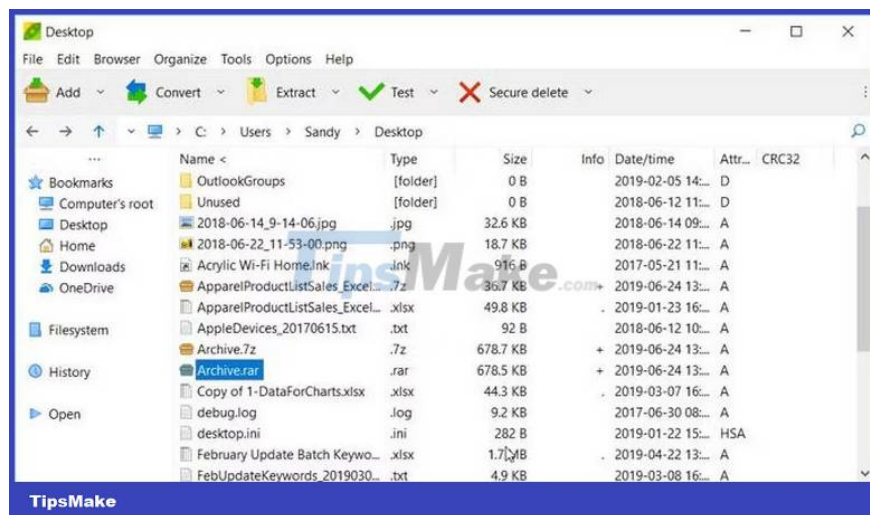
Desktop

File Edit Browser Organize Tools Options Help

Add Convert Extract Test Secure delete

C: > Users > Sandy > Desktop

...

Bookmarks
Computer's root
Desktop
Home
Downloads
OneDrive

Filesystem

History

Open

| Name < | Type | Size | Info | Date/time | Attr... | CRC32 |
|---|---|---|---|---|---|---|
| OutlookGroups | [folder] | 0 B | | 2019-02-05 14:... | D | |
| Unused | [folder] | 0 B | | 2018-06-12 11:... | D | |
| 2018-06-14_9-14-06.jpg | .jpg | 32.6 KB | | 2018-06-14 09:... | A | |
| 2018-06-22_11-53-00.png | .png | 18.7 KB | | 2018-06-22 11:... | A | |
| Acrylic Wi-Fi Home.lnk | .lnk | 916 B | | 2017-05-21 11:... | A | |
| ApparelProductListSales_Excel... | .7z | 36.7 KB | + | 2019-06-24 13:... | A | |
| ApparelProductListSales_Excel... | .xlsx | 49.8 KB | . | 2019-01-23 16:... | A | |
| AppleDevices_20170615.txt | .txt | 92 B | | 2018-06-12 10:... | A | |
| Archive.7z | .7z | 678.7 KB | + | 2019-06-24 13:... | A | |
| Archive.rar | .rar | 678.5 KB | + | 2019-06-24 13:... | A | |
| Copy of 1-DataForCharts.xlsx | .xlsx | 44.3 KB | . | 2019-03-07 16:... | A | |
| debug.log | .log | 9.2 KB | | 2017-06-30 08:... | A | |
| desktop.ini | .ini | 282 B | | 2019-01-22 15:... | HSA | |
| February Update Batch Keywo... | .xlsx | 1.7 MB | . | 2019-04-22 13:... | A | |
| FebUpdateKeywords_2019030... | .txt | 4.9 KB | | 2019-03-08 16:... | A | |

TipsMake.com

TipsMake